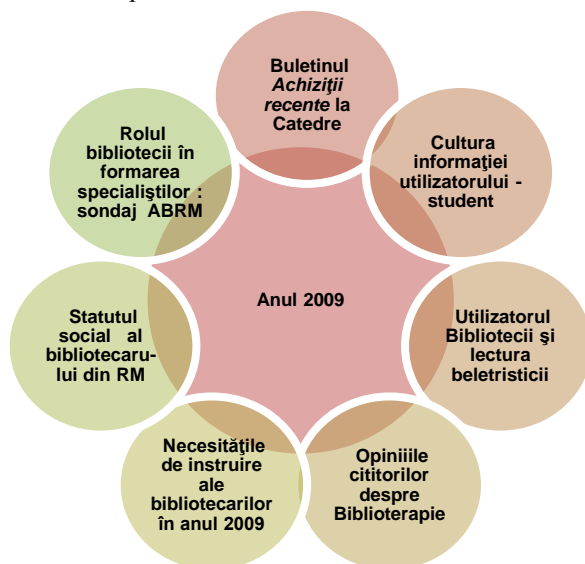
Anul 2009

Buletinul *Achiziţii recente* la Catedre

Cultura informaţiei utilizatorului - student

Utilizatorul Bibliotecii şi lectura beletristicii

Opiniiile cititorilor despre Biblioterapie

Necesităţile de instruire ale bibliotecarilor în anul 2009

Statutul social al bibliotecarului din RM

Rolul bibliotecii în formarea specialiştilor : sondaj ABRM